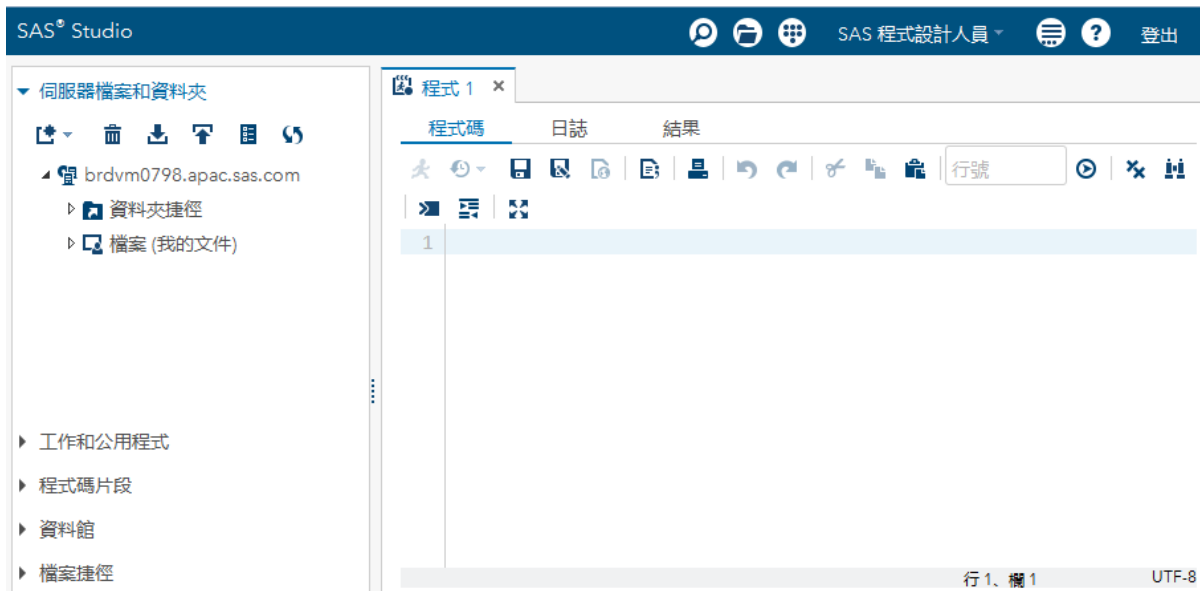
SAS® Studio

SAS 程式設計人員

登出

伺服器檔案和資料夾

brdvm0798.apac.sas.com

資料夾捷徑

檔案 (我的文件)

工作和公用程式

程式碼片段

資料館

檔案捷徑

程式 1 ×

程式碼

日誌

結果

行號

1

行 1、欄 1

UTF-8